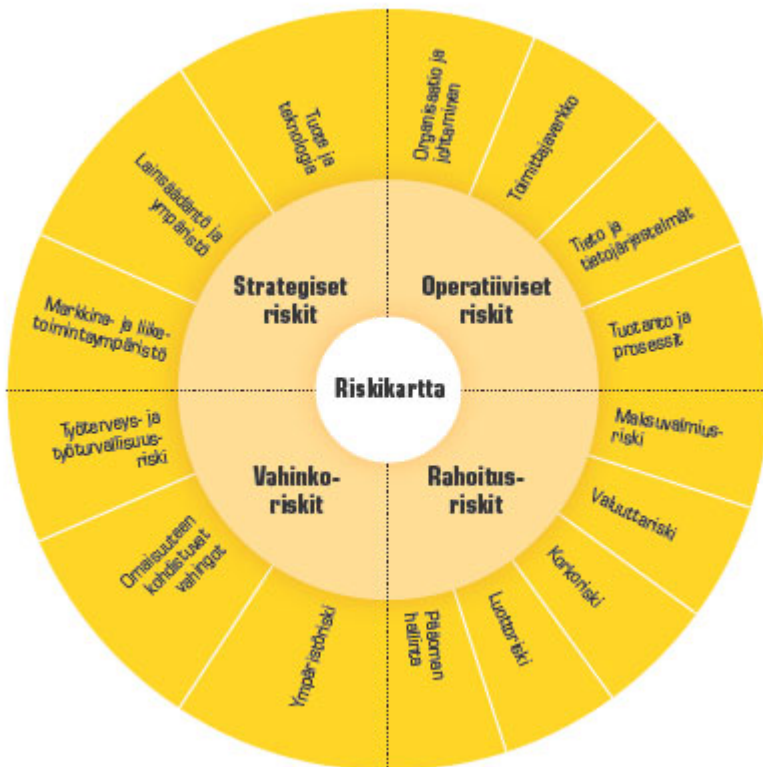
Riskikartta

Strategiset riskit

Operatiiviset riskit

Vahinko-riskit

Rahoitus-riskit

Tuote ja teknologia

Lainsäädäntö ja ympäristö

Markkina- ja liiketoimintaympäristö

Organisaatio ja johtaminen

Toimittajaverkko

Tieto ja tietojärjestelmät

Tuotanto ja prosessit

Maksuvalmius-riski

Valuuttariski

Korkoriski

Luottoriski

Pääoman hallinta

Työterveys- ja työturvallisuus-riski

Omaisuuteen kohdistuvat vahingot

Ympäristöriski